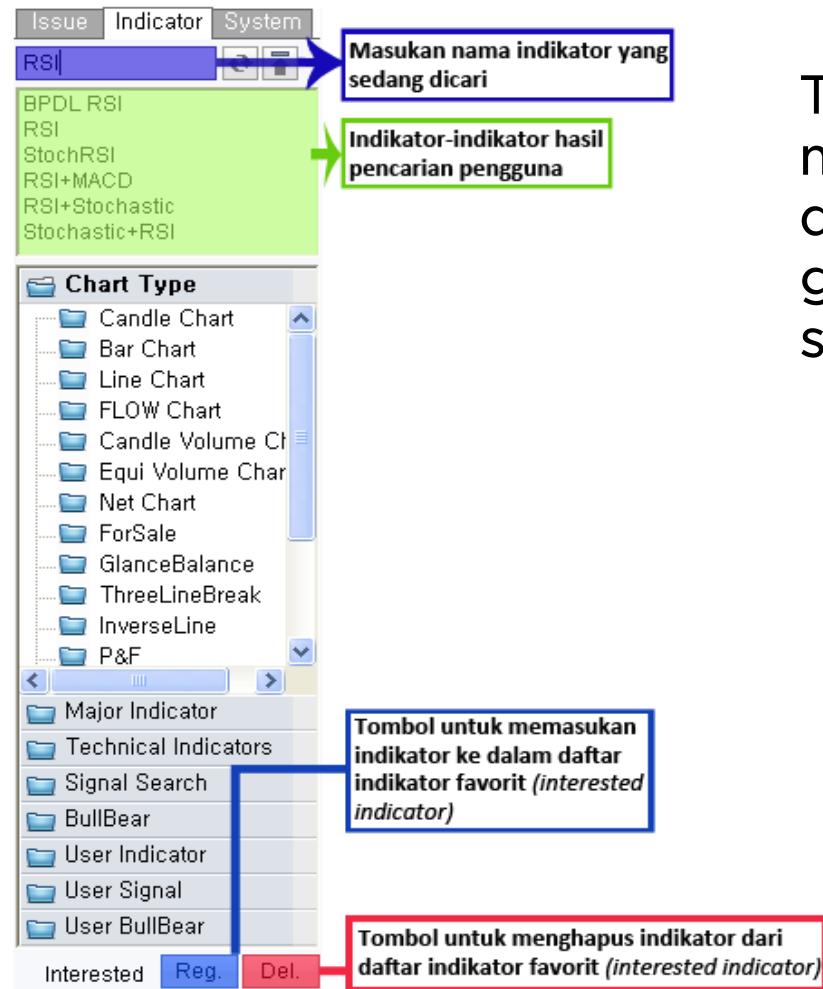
Issue Indicator System

RSI

Masukan nama indikator yang sedang dicari

BPDL RSI
RSI
StochRSI
RSI+MACD
RSI+Stochastic
Stochastic+RSI

Indikator-indikator hasil pencarian pengguna

Chart Type
Candle Chart
Bar Chart
Line Chart
FLOW Chart
Candle Volume Ch
Equi Volume Char
Net Chart
ForSale
GlanceBalance
ThreeLineBreak
InverseLine
P&F

Major Indicator
Technical Indicators
Signal Search
BullBear
User Indicator
User Signal
User BullBear

Tombol untuk memasukan indikator ke dalam daftar indikator favorit *(interested indicator)*

Interested Reg. Del.

Tombol untuk menghapus indikator dari daftar indikator favorit *(interested indicator)*

T
m
d
g
s